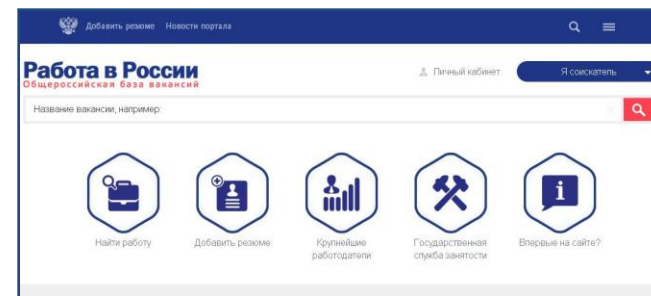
Добавить резюме Новости портала

Работа в России
Общероссийская база вакансий

Личный кабинет

Я соискатель

Название вакансии, например:

Найти работу

Добавить резюме

Крупнейшие работодатели

Государственная служба занятости

Впервые на сайте?